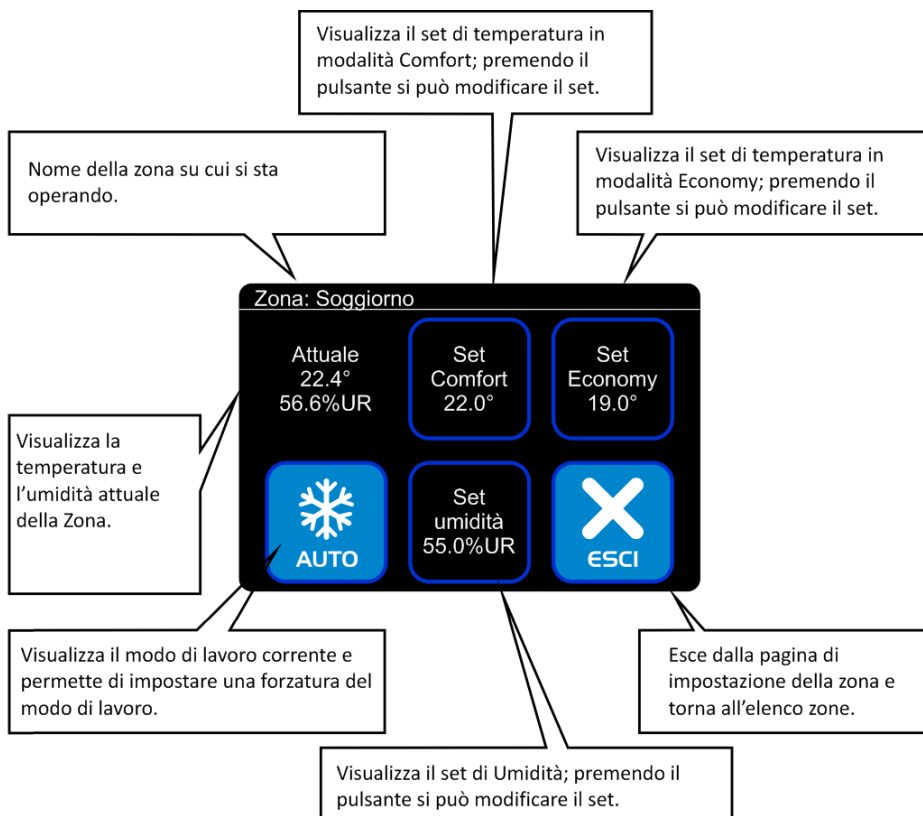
Visualizza il set di temperatura in modalità Comfort; premendo il pulsante si può modificare il set.

Nome della zona su cui si sta operando.

Visualizza il set di temperatura in modalità Economy; premendo il pulsante si può modificare il set.

Zona: Soggiorno

Attuale
22.4°
56.6%UR

Set
Comfort
22.0°

Set
Economy
19.0°

Visualizza la temperatura e l'umidità attuale della Zona.

AUTO

Set
umidità
55.0%UR

ESCI

Visualizza il modo di lavoro corrente e permette di impostare una forzatura del modo di lavoro.

Esce dalla pagina di impostazione della zona e torna all'elenco zone.

Visualizza il set di Umidità; premendo il pulsante si può modificare il set.